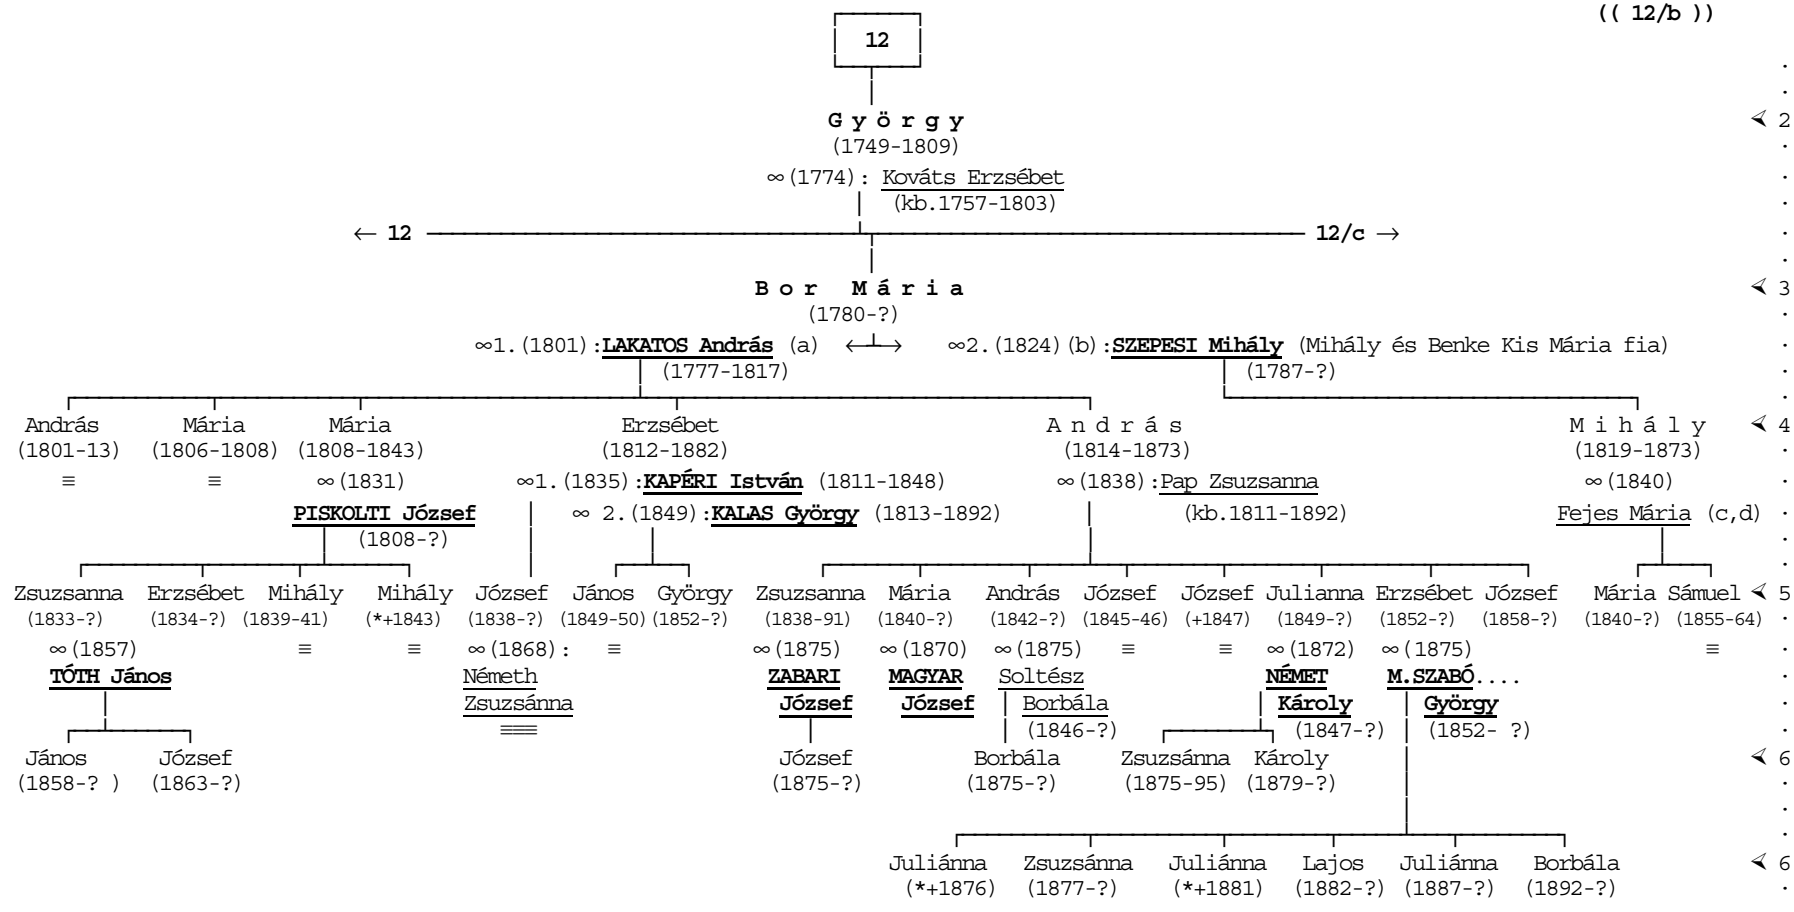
(( 12/b ))

12

György
(1749-1809)
∞(1774): Kováts Erzsébet
(kb.1757-1803)

← 12   12/c →

Bor Mária
(1780-?)
∞1.(1801): LAKATOS András (a) (1777-1817)   ∞2.(1824)(b): SZEPESI Mihály (Mihály és Benke Kis Mária fia) (1787-?)

András (1801-13) ≡
Mária (1806-1808) ≡
Mária (1808-1843) ∞(1831) PISKOLTI József (1808-?)
Erzsébet (1812-1882) ∞1.(1835): KAPÉRI István (1811-1848) ∞ 2.(1849): KALAS György (1813-1892)
András (1814-1873) ∞(1838): Pap Zsuzsanna (kb.1811-1892)
Mihály (1819-1873) ∞(1840) Fejes Mária (c,d)

Zsuzsanna (1833-?) ∞(1857) TÓTH János
Erzsébet (1834-?)
Mihály (1839-41) ≡
Mihály (*+1843) ≡
József (1838-?) ∞(1868): Németh Zsuzsánna
János (1849-50) ≡
György (1852-?)
Zsuzsanna (1838-91) ∞(1875) ZABARI József
Mária (1840-?) ∞(1870) MAGYAR József
András (1842-?) ∞(1875) Soltész Borbála (1846-?)
József (1845-46) ≡
József (+1847) ≡
Julianna (1849-?) ∞(1872) NÉMET Károly (1847-?)
Erzsébet (1852-?) ∞(1875) M.SZABÓ.... György (1852- ?)
József (1858-?)
Mária (1840-?)
Sámuel (1855-64) ≡

János (1858-? )
József (1863-?)
József (1875-?)
Borbála (1875-?)
Zsuzsánna (1875-95)
Károly (1879-?)

Juliánna (*+1876)
Zsuzsánna (1877-?)
Juliánna (*+1881)
Lajos (1882-?)
Juliánna (1887-?)
Borbála (1892-?)

2
3
4
5
6
6